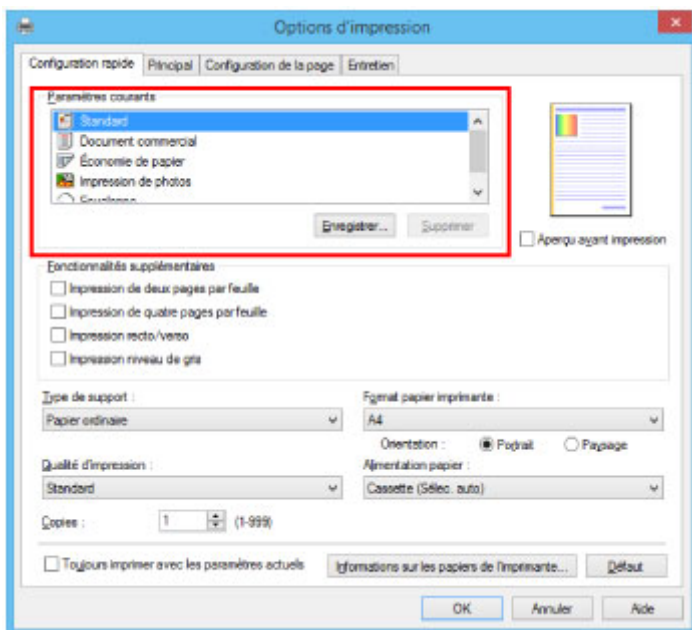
Options d'impression

Configuration rapide | Principal | Configuration de la page | Entretien

Paramètres courants

Standard
Document commercial
Économie de papier
Impression de photos
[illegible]

Enregistrer... | Supprimer

Aperçu avant impression

Fonctionnalités supplémentaires

Impression de deux pages par feuille
Impression de quatre pages par feuille
Impression recto/verso
Impression niveau de gris

Type de support :
Papier ordinaire

Format papier imprimante :
A4

Orientation : Portrait Paysage

Qualité d'impression :
Standard

Alimentation papier :
Cassette (Sélec. auto)

Copies : 1 (1-999)

Toujours imprimer avec les paramètres actuels

Informations sur les papiers de l'imprimante... | Défaut

OK | Annuler | Aide